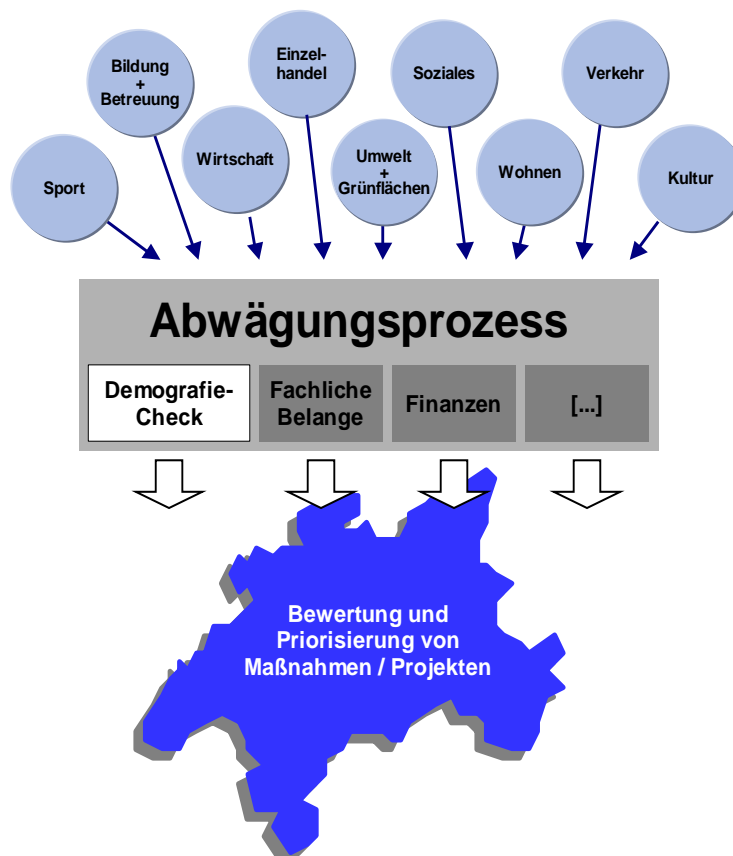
Bildung + Betreuung

Einzelhandel

Soziales

Verkehr

Sport

Wirtschaft

Umwelt + Grünflächen

Wohnen

Kultur

Abwägungsprozess

Demografie-Check

Fachliche Belange

Finanzen

[...]

Bewertung und Priorisierung von Maßnahmen / Projekten